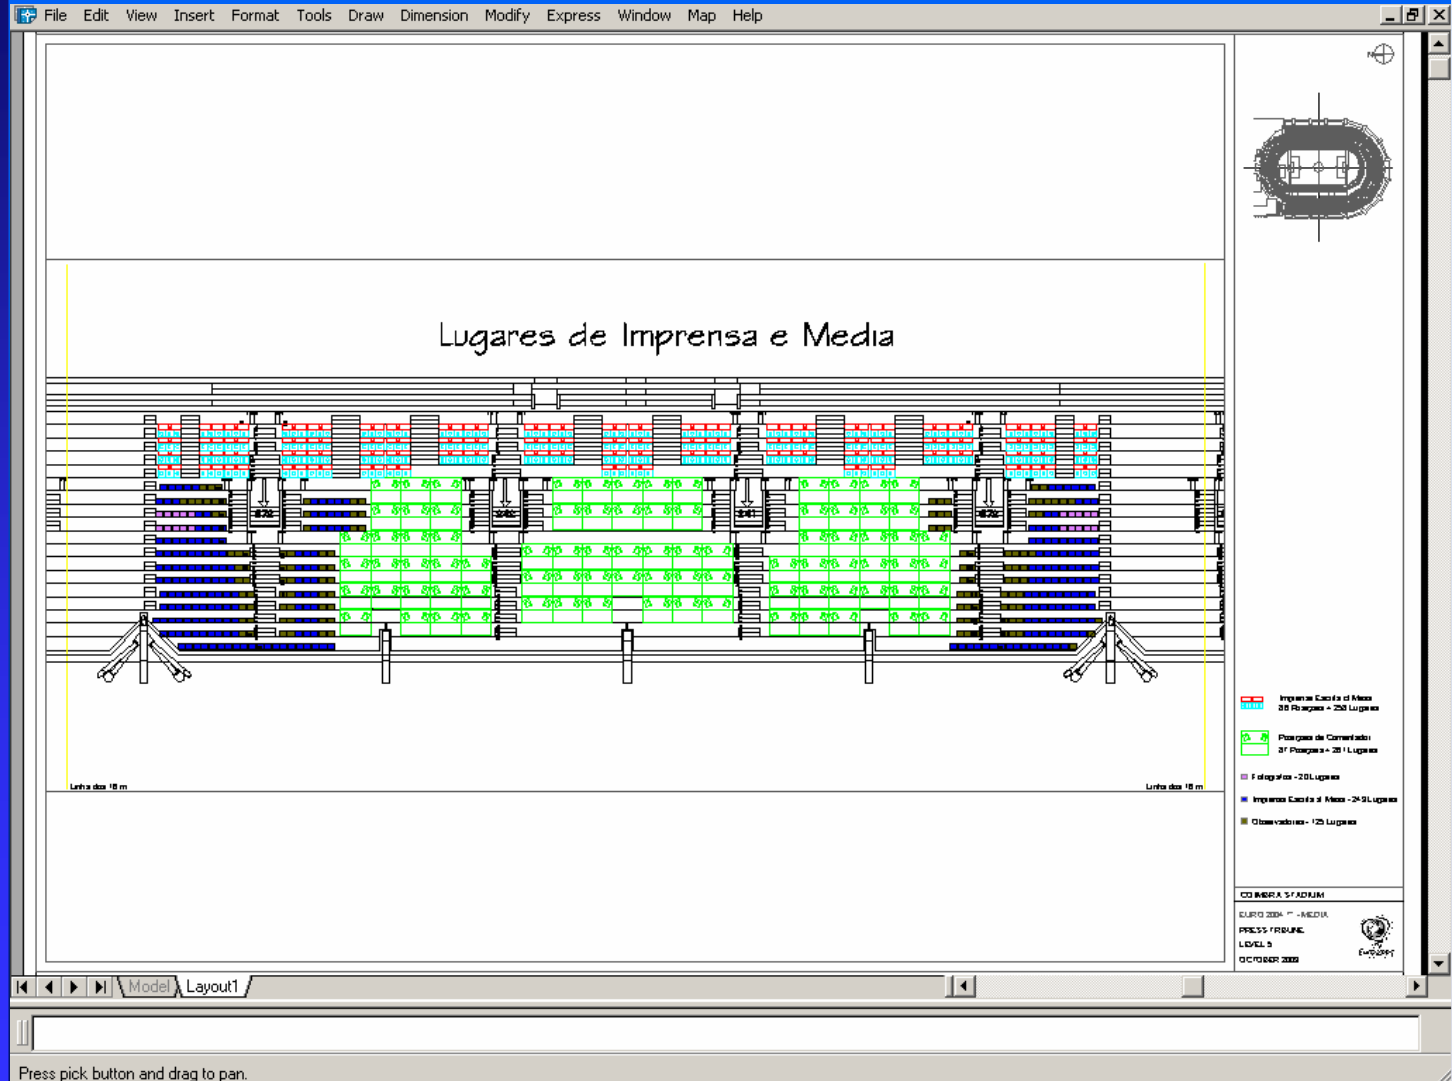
File Edit View Insert Format Tools Draw Dimension Modify Express Window Map Help

Lugares de Imprensa e Media

Linha dos 16 m

Linha dos 16 m

Imprensa Escrita c/ Mesa
38 Posições + 258 Lugares

Posições de Comentador
37 Posições + 261 Lugares

Fotografos - 20 Lugares

Imprensa Escrita s/ Mesa - 249 Lugares

Observadores - 125 Lugares

COIMBRA STADIUM

EURO 2004 - MEDIA
PRESS TRIBUNE
LEVEL 5
OCTOBER 2003

Model Layout1

Press pick button and drag to pan.